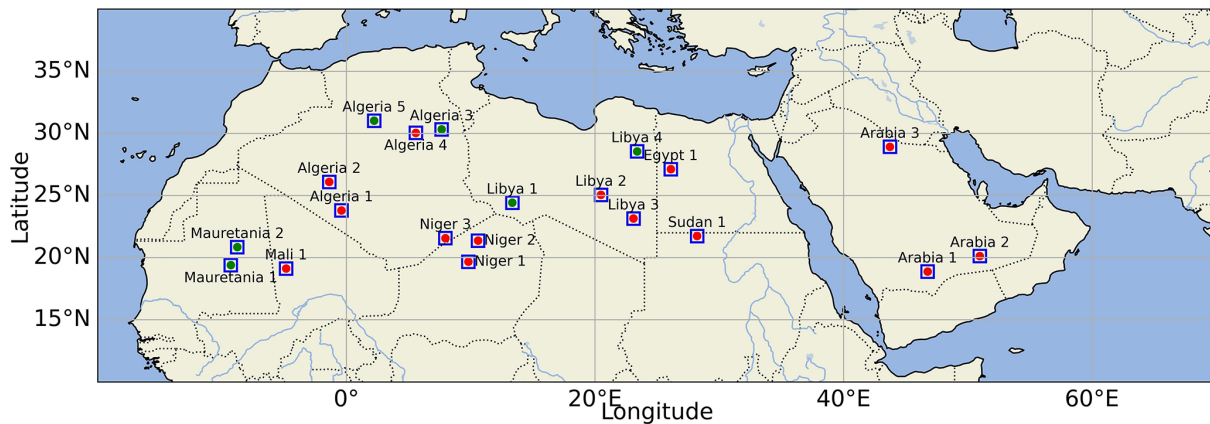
35°N
30°N
25°N
20°N
15°N
Latitude
0°
20°E
40°E
60°E
Longitude
Algeria 5
Algeria 3
Algeria 4
Algeria 2
Algeria 1
Libya 4
Egypt 1
Libya 1
Libya 2
Libya 3
Arabia 3
Niger 3
Niger 2
Niger 1
Sudan 1
Mauretania 2
Mali 1
Mauretania 1
Arabia 2
Arabia 1